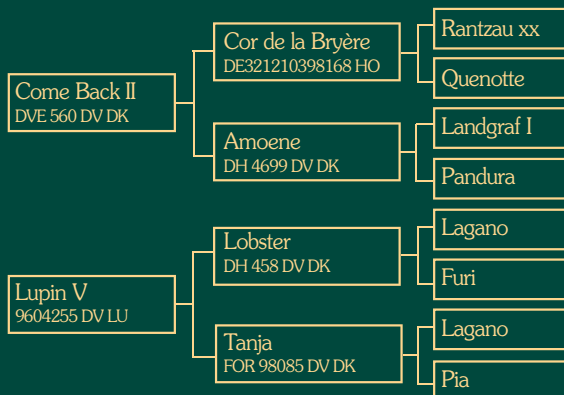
Come Back II
DVE 560 DV DK

Cor de la Bryère
DE321210398168 HO

Rantzau xx

Quenotte

Amoene
DH 4699 DV DK

Landgraf I

Pandura

Lupin V
9604255 DV LU

Lobster
DH 458 DV DK

Lagano

Furi

Tanja
FOR 98085 DV DK

Lagano

Pia